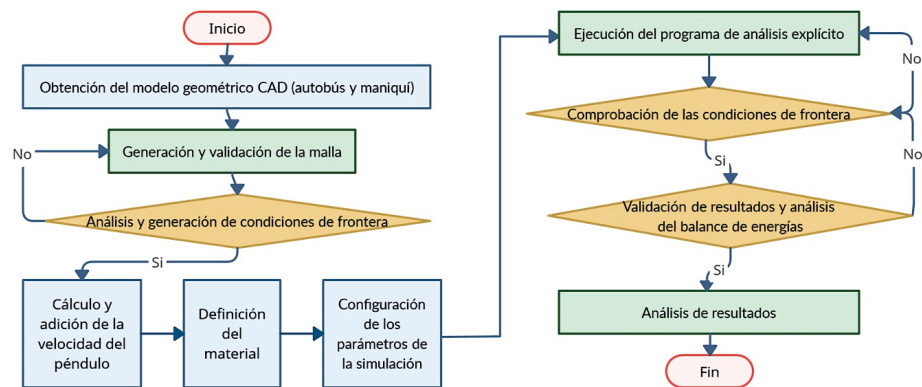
Inicio

Obtención del modelo geométrico CAD (autobús y maniquí)

No

Generación y validación de la malla

Análisis y generación de condiciones de frontera

Si

Cálculo y adición de la velocidad del péndulo

Definición del material

Configuración de los parámetros de la simulación

Ejecución del programa de análisis explícito

No

Comprobación de las condiciones de frontera

Si

No

Validación de resultados y análisis del balance de energías

Si

Análisis de resultados

Fin